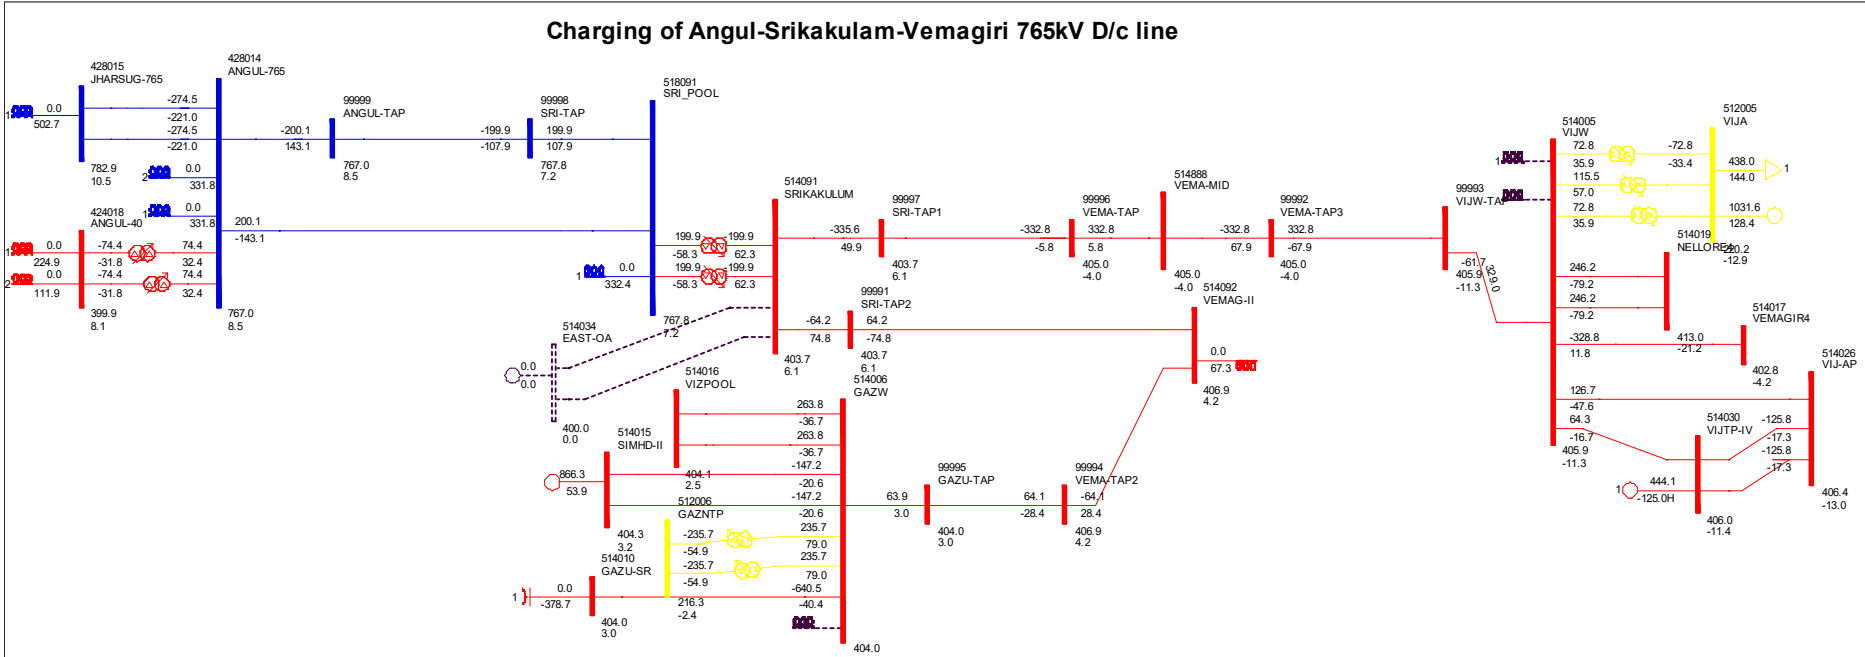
Charging of Angul-Srikakulam-Vemagiri 765kV D/c line

428015
JHARSUG-765
428014
ANGUL-765
1 0.0
502.7
-274.5
-221.0
-274.5
-221.0
782.9
10.5
2 0.0
331.8
424018
ANGUL-40
1 0.0
331.8
200.1
-143.1
1 0.0
224.9
2 0.0
111.9
-74.4
-31.8
-74.4
-31.8
74.4
32.4
74.4
32.4
399.9
8.1
767.0
8.5
99999
ANGUL-TAP
-200.1
143.1
767.0
8.5
99998
SRI-TAP
-199.9
-107.9
199.9
107.9
767.8
7.2
518091
SRI_POOL
1 0.0
332.4
199.9
-58.3
199.9
-58.3
-199.9
62.3
-199.9
62.3
767.8
7.2
514091
SRIKAKULAM
-335.6
49.9
99997
SRI-TAP1
403.7
6.1
-332.8
-5.8
99996
VEMA-TAP
332.8
5.8
405.0
-4.0
514888
VEMA-MID
405.0
-4.0
-332.8
67.9
99992
VEMA-TAP3
332.8
-67.9
405.0
-4.0
99993
VIJW-TAP
-61.7
405.9
-11.3
329.0
99991
SRI-TAP2
-64.2
74.8
64.2
-74.8
403.7
6.1
403.7
6.1
514092
VEMAG-II
0.0
67.3
406.9
4.2
514034
EAST-OA
0.0
0.0
400.0
0.0
514016
VIZPOOL
514006
GAZW
263.8
-36.7
263.8
-36.7
-147.2
-20.6
-147.2
-20.6
514015
SIMHD-II
866.3
53.9
404.1
2.5
512006
GAZNTP
404.3
3.2
-235.7
-54.9
-235.7
-54.9
235.7
79.0
235.7
79.0
514010
GAZU-SR
1 0.0
-378.7
404.0
3.0
216.3
-2.4
-640.5
-40.4
404.0
63.9
3.0
99995
GAZU-TAP
404.0
3.0
64.1
-28.4
99994
VEMA-TAP2
-64.1
28.4
406.9
4.2
514005
VIJW
512005
VIJA
72.8
35.9
115.5
57.0
72.8
35.9
-72.8
-33.4
438.0
144.0
1
1031.6
128.4
1
514019
NELLORE4
-200.2
-12.9
246.2
-79.2
246.2
-79.2
-328.8
11.8
413.0
-21.2
514017
VEMAGIR4
402.8
-4.2
514026
VIJ-AP
126.7
-47.6
64.3
-16.7
405.9
-11.3
514030
VIJTP-IV
-125.8
-17.3
-125.8
-17.3
1 444.1
-125.0H
406.0
-11.4
406.4
-13.0